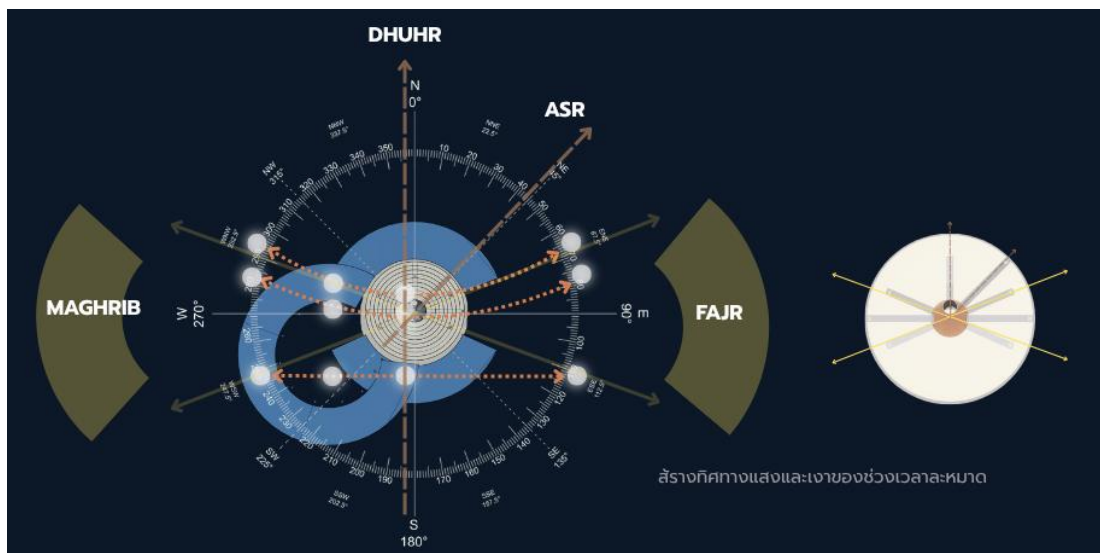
DHUHR

ASR

N
0°

NNW
337.5°

NNE
22.5°

NW
315°

NE

350
10
20
340
330
320
310
50

WNW

ENE

MAGHRIB

W
270°

E
90°

FAJR

WSW

ESE

240
230
220
210
200
190
170
160
150
140
130
120

SW
225°

SE
135°

SSW
202.5°

SSE
157.5°

S
180°

สังเกตทิศทางแสงและเงาของช่วงเวลาละหมาด